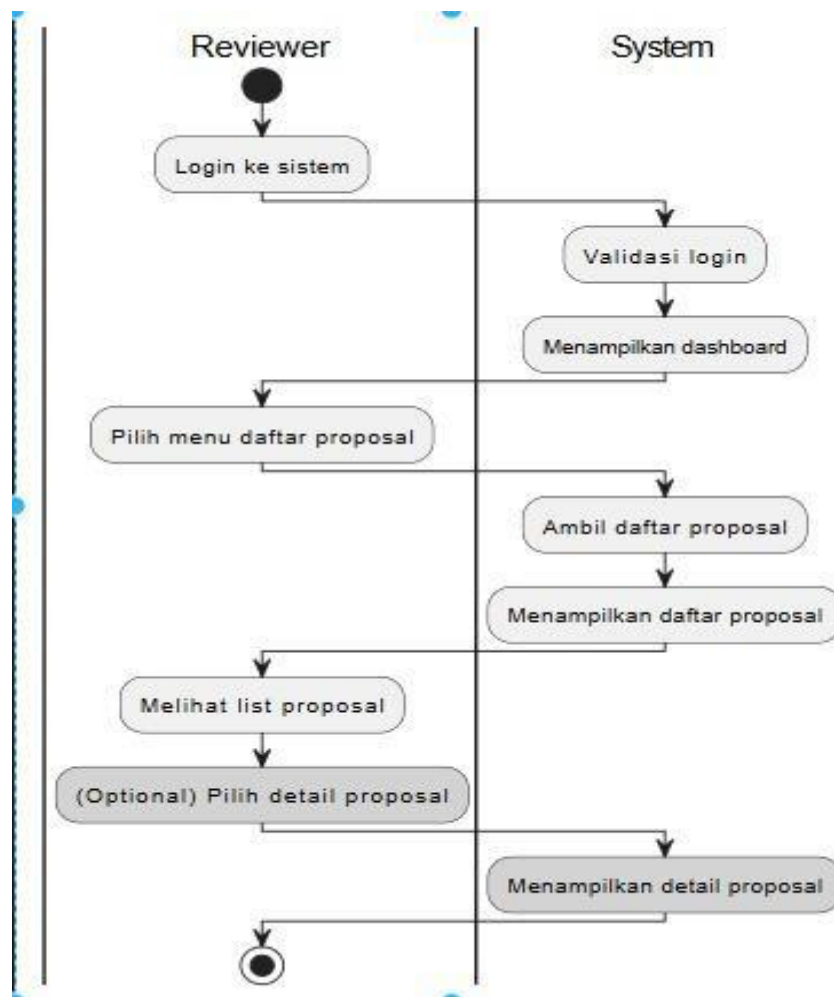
Reviewer

System

Login ke sistem

Validasi login

Menampilkan dashboard

Pilih menu daftar proposal

Ambil daftar proposal

Menampilkan daftar proposal

Melihat list proposal

(Optional) Pilih detail proposal

Menampilkan detail proposal